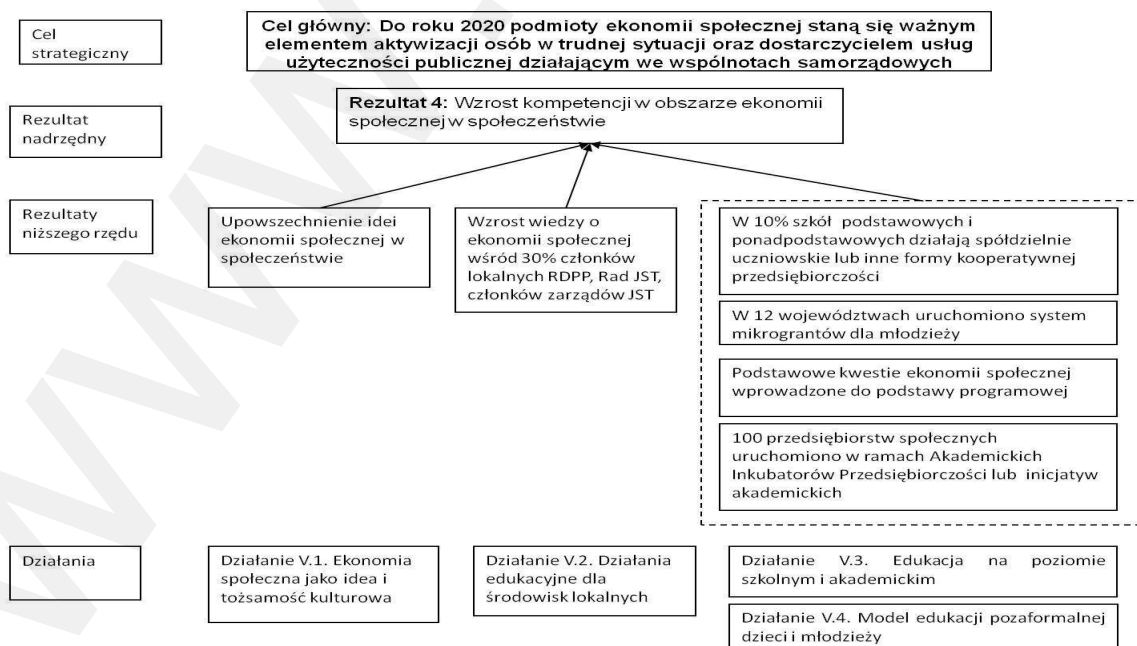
Cel strategiczny

Cel główny: Do roku 2020 podmioty ekonomii społecznej staną się ważnym elementem aktywizacji osób w trudnej sytuacji oraz dostarczycielem usług użyteczności publicznej działającym we wspólnotach samorządowych

Rezultat nadrzędny

Rezultat 4: Wzrost kompetencji w obszarze ekonomii społecznej w społeczeństwie

Rezultaty niższego rzędu

Upowszechnienie idei ekonomii społecznej w społeczeństwie

Wzrost wiedzy o ekonomii społecznej wśród 30% członków lokalnych RDPP, Rad JST, członków zarządów JST

W 10% szkół podstawowych i ponadpodstawowych działają spółdzielnie uczniowskie lub inne formy kooperatywnej przedsiębiorczości

W 12 województwach uruchomiono system mikrograntów dla młodzieży

Podstawowe kwestie ekonomii społecznej wprowadzone do podstawy programowej

100 przedsiębiorstw społecznych uruchomiono w ramach Akademickich Inkubatorów Przedsiębiorczości lub inicjatyw akademickich

Działania

Działanie V.1. Ekonomia społeczna jako idea i tożsamość kulturowa

Działanie V.2. Działania edukacyjne dla środowisk lokalnych

Działanie V.3. Edukacja na poziomie szkolnym i akademickim

Działanie V.4. Model edukacji pozaformalnej dzieci i młodzieży